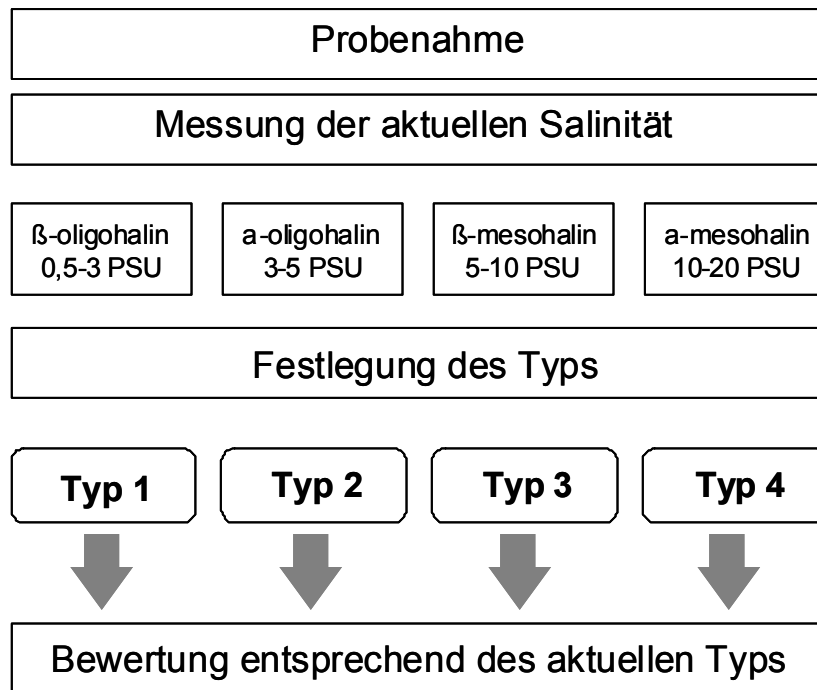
Probenahme

Messung der aktuellen Salinität

ß-oligohalin
0,5-3 PSU

a-oligohalin
3-5 PSU

ß-mesohalin
5-10 PSU

a-mesohalin
10-20 PSU

Festlegung des Typs

Typ 1

Typ 2

Typ 3

Typ 4

Bewertung entsprechend des aktuellen Typs